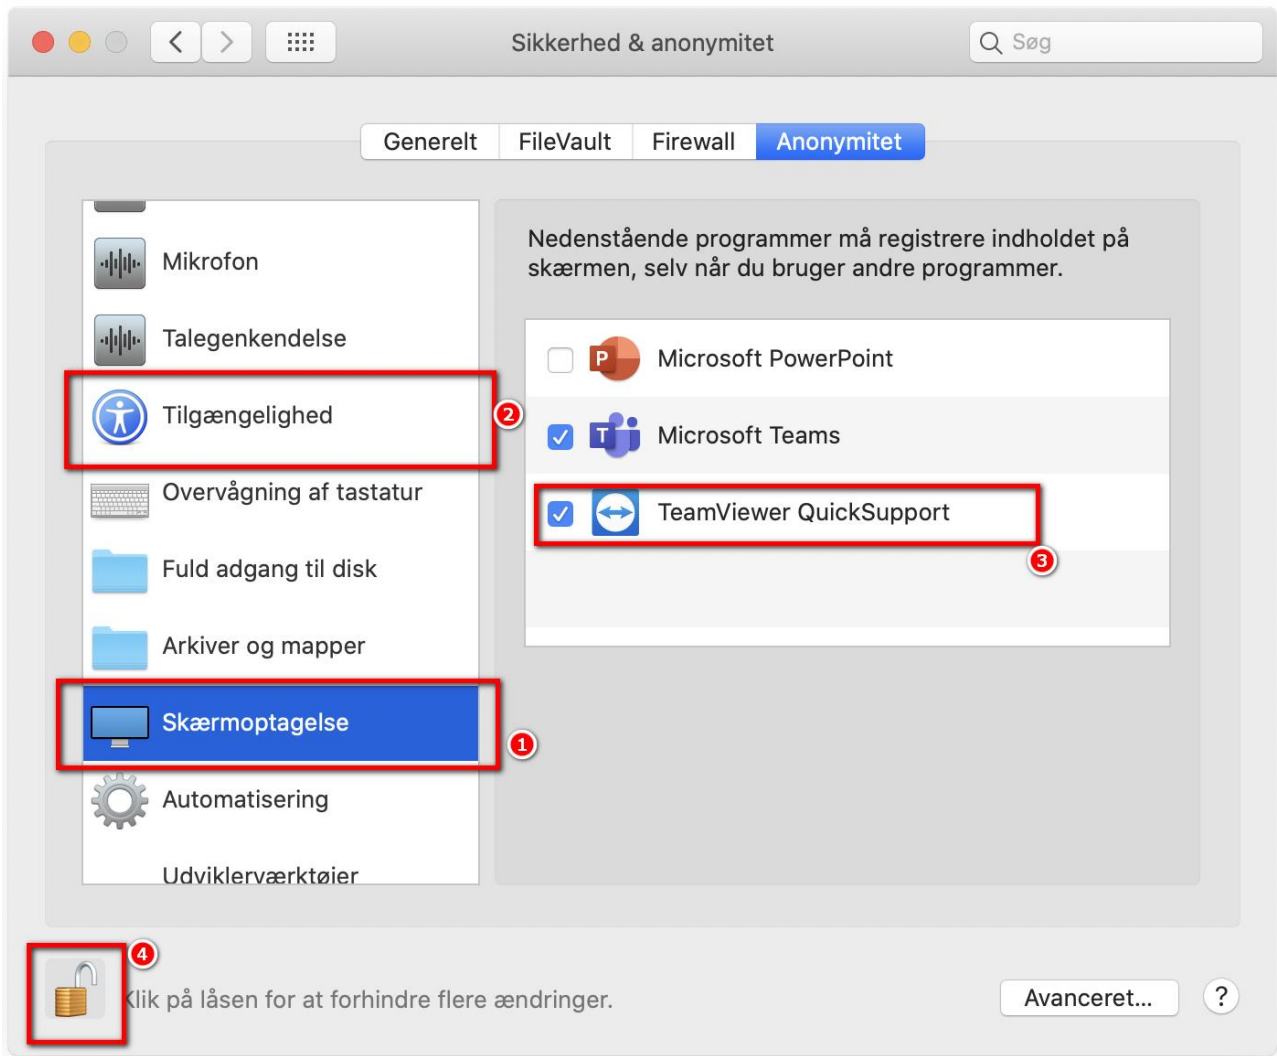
Sikkerhed & anonymitet

Søg

Generelt FileVault Firewall Anonymitet

Mikrofon

Talegenkendelse

Tilgængelighed

2

Overvågning af tastatur

Fuld adgang til disk

Arkiver og mapper

Skærmoptagelse

1

Automatisering

Udviklerværktøjer

Nedenstående programmer må registrere indholdet på skærmen, selv når du bruger andre programmer.

Microsoft PowerPoint

Microsoft Teams

TeamViewer QuickSupport

3

4

Klik på låsen for at forhindre flere ændringer.

Avanceret...

?